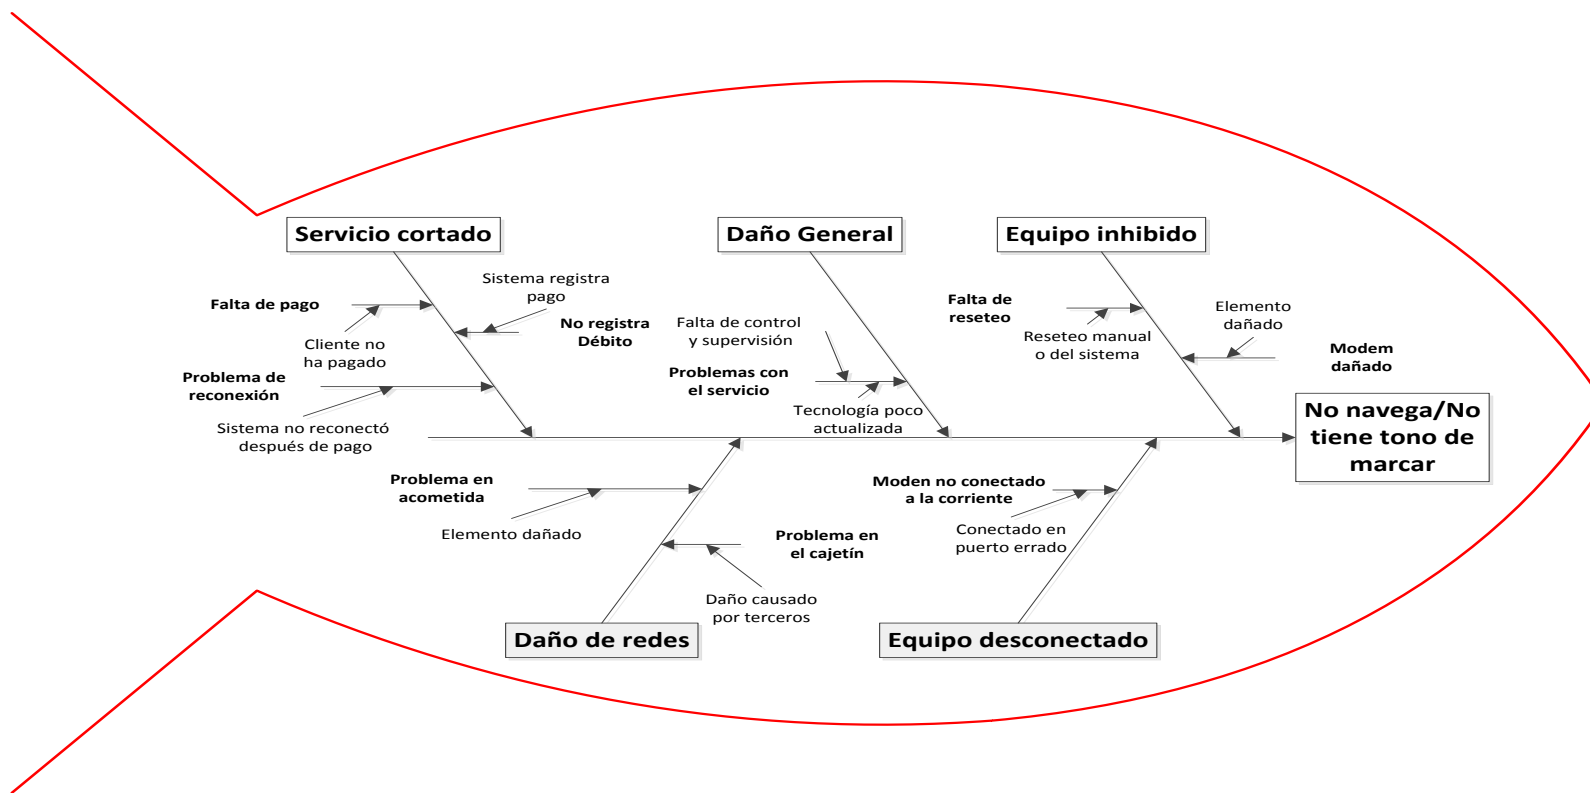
Servicio cortado

Daño General

Equipo inhibido

Falta de pago

Sistema registra pago

No registra Débito

Cliente no ha pagado

Problema de reconexión

Sistema no reconectó después de pago

Falta de control y supervisión

Problemas con el servicio

Tecnología poco actualizada

Falta de reseteo

Reseteo manual o del sistema

Elemento dañado

Modem dañado

No navega/No tiene tono de marcar

Problema en acometida

Elemento dañado

Problema en el cajetín

Daño causado por terceros

Moden no conectado a la corriente

Conectado en puerto errado

Daño de redes

Equipo desconectado